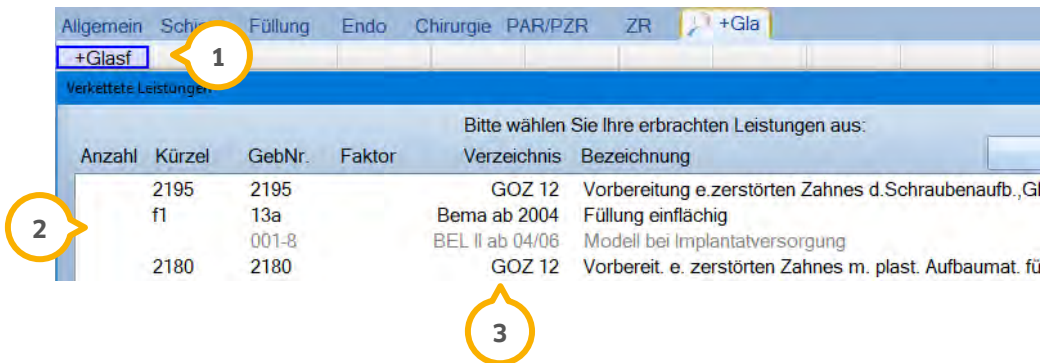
Allgemein Schi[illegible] Füllung Endo Chirurgie PAR/PZR ZR +Gla

+Glasf

1

Verkettete Leistungen

Bitte wählen Sie Ihre erbrachten Leistungen aus:

| Anzahl | Kürzel | GebNr. | Faktor | Verzeichnis | Bezeichnung |
|---|---|---|---|---|---|
| | 2195 | 2195 | | GOZ 12 | Vorbereitung e.zerstörten Zahnes d.Schraubenaufb.,Gl |
| | f1 | 13a | | Bema ab 2004 | Füllung einflächig |
| | | 001-8 | | BEL II ab 04/06 | Modell bei Implantatversorgung |
| | 2180 | 2180 | | GOZ 12 | Vorbereit. e. zerstörten Zahnes m. plast. Aufbaumat. fü |

2

3